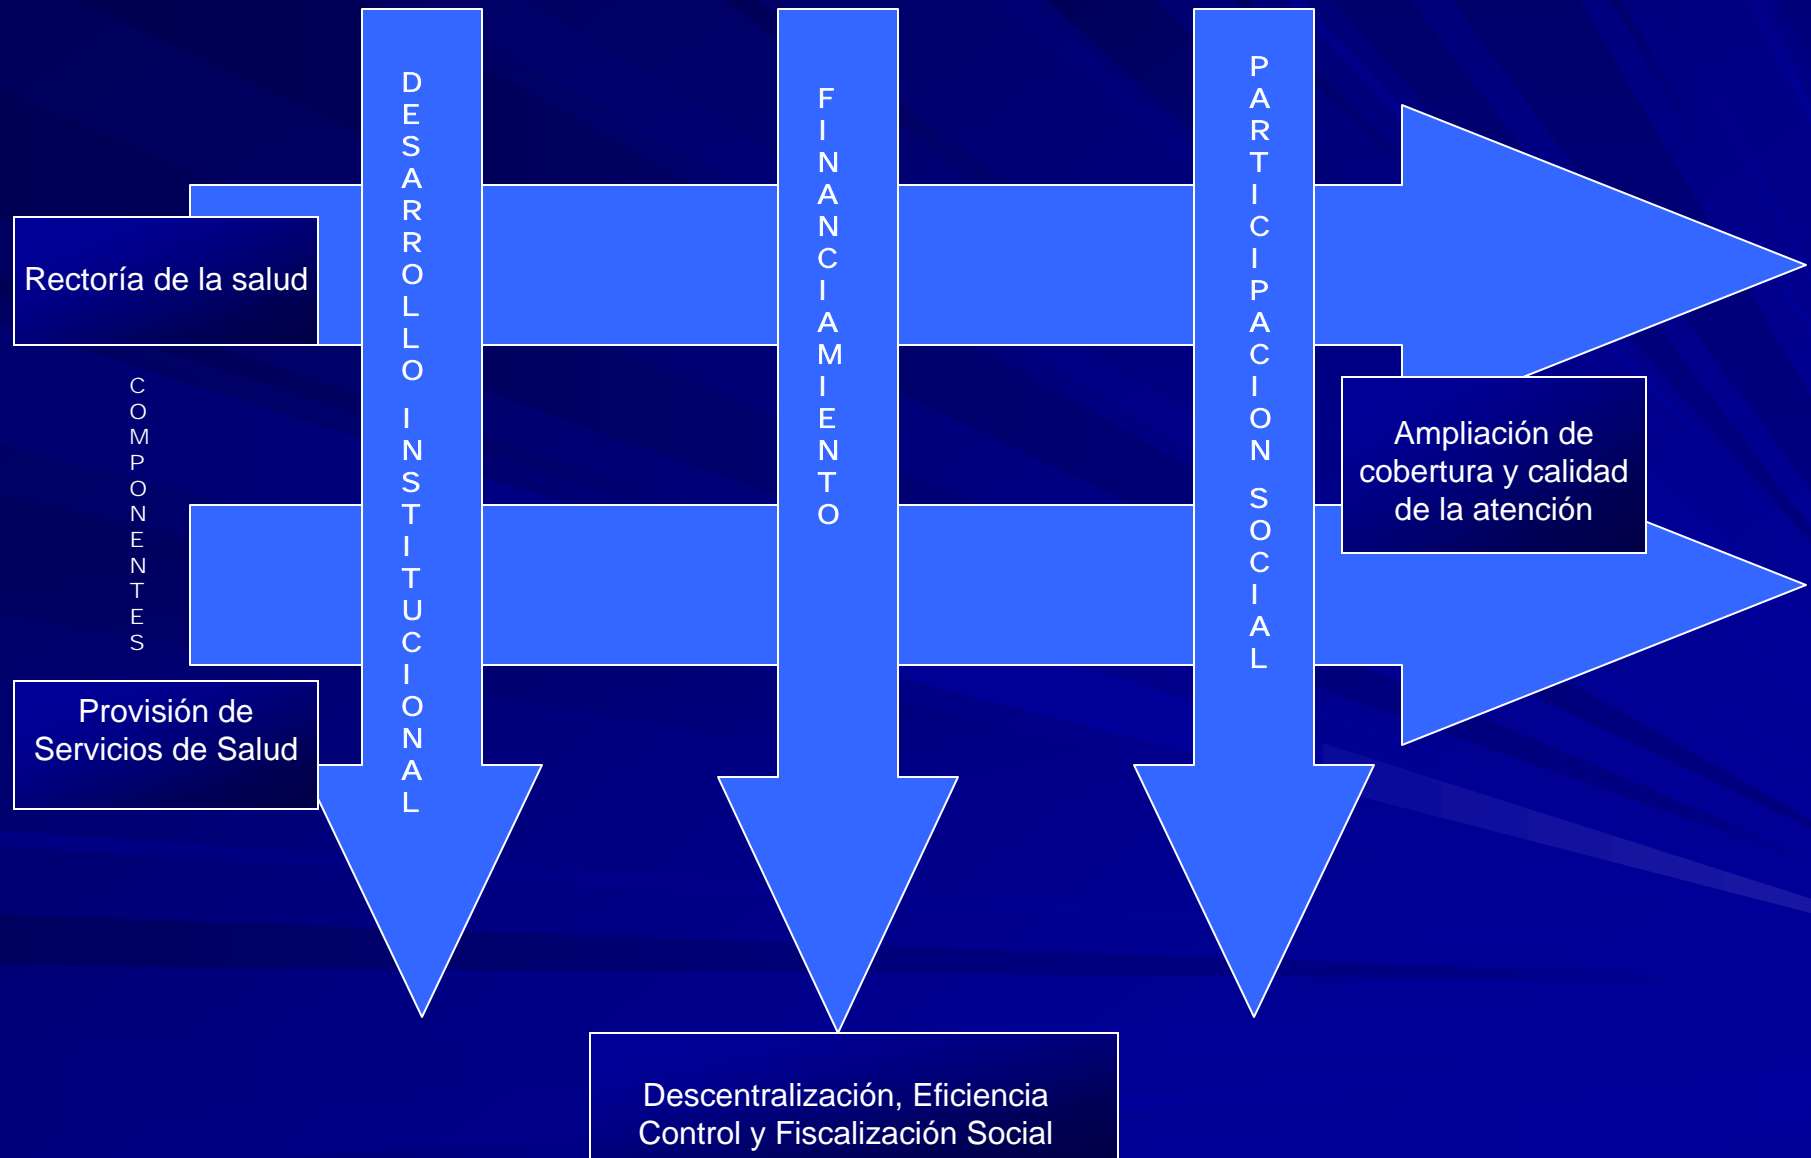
DESARROLLO INSTITUCIONAL

FINANCIAMIENTO

PARTICIPACION SOCIAL

Rectoría de la salud

COMPONENTES

Provisión de Servicios de Salud

Ampliación de cobertura y calidad de la atención

Descentralización, Eficiencia Control y Fiscalización Social